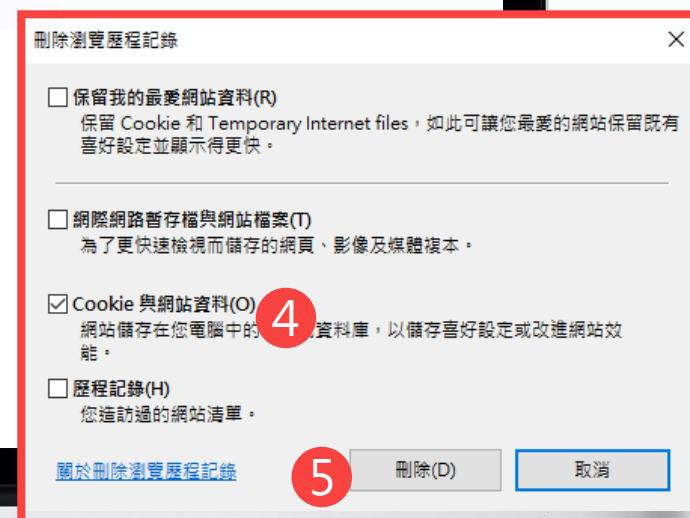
刪除瀏覽歷程記錄

保留我的最愛網站資料(R)
保留 Cookie 和 Temporary Internet files，如此可讓您最愛的網站保留既有喜好設定並顯示得更快。

網際網路暫存檔與網站檔案(T)
為了更快速檢視而儲存的網頁、影像及媒體複本。

Cookie 與網站資料(O)
網站儲存在您電腦中的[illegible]資料庫，以儲存喜好設定或改進網站效能。

4

歷程記錄(H)
您造訪過的網站清單。

關於刪除瀏覽歷程記錄

5

刪除(D)

取消